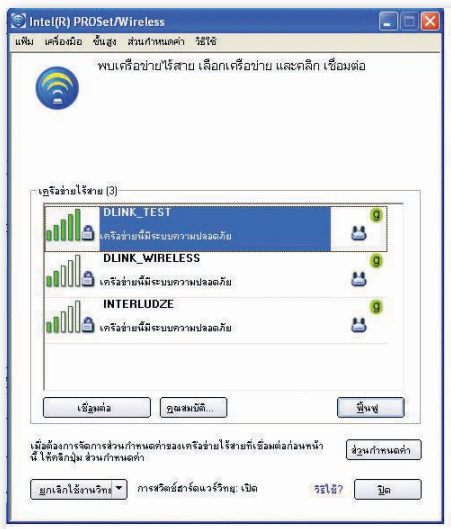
Intel(R) PROSet/Wireless

แฟ้ม เครื่องมือ ขั้นสูง ส่วนกำหนดค่า วิธีใช้

พบเครือข่ายไร้สาย เลือกเครือข่าย และคลิก เชื่อมต่อ

เครือข่ายไร้สาย (3)

DLINK_TEST
เครือข่ายนี้มีระบบความปลอดภัย
g

DLINK_WIRELESS
เครือข่ายนี้มีระบบความปลอดภัย
g

INTERLUDZE
เครือข่ายนี้มีระบบความปลอดภัย
g

เชื่อมต่อ คุณสมบัติ... ฟื้นฟู

เมื่อต้องการจัดการส่วนกำหนดค่าของเครือข่ายไร้สายที่เชื่อมต่อก่อนหน้านี้ ให้คลิกปุ่ม ส่วนกำหนดค่า

ส่วนกำหนดค่า

ยกเลิกใช้งานวิทยุ การสวิตช์ฮาร์ดแวร์วิทยุ: เปิด วิธีใช้? ปิด